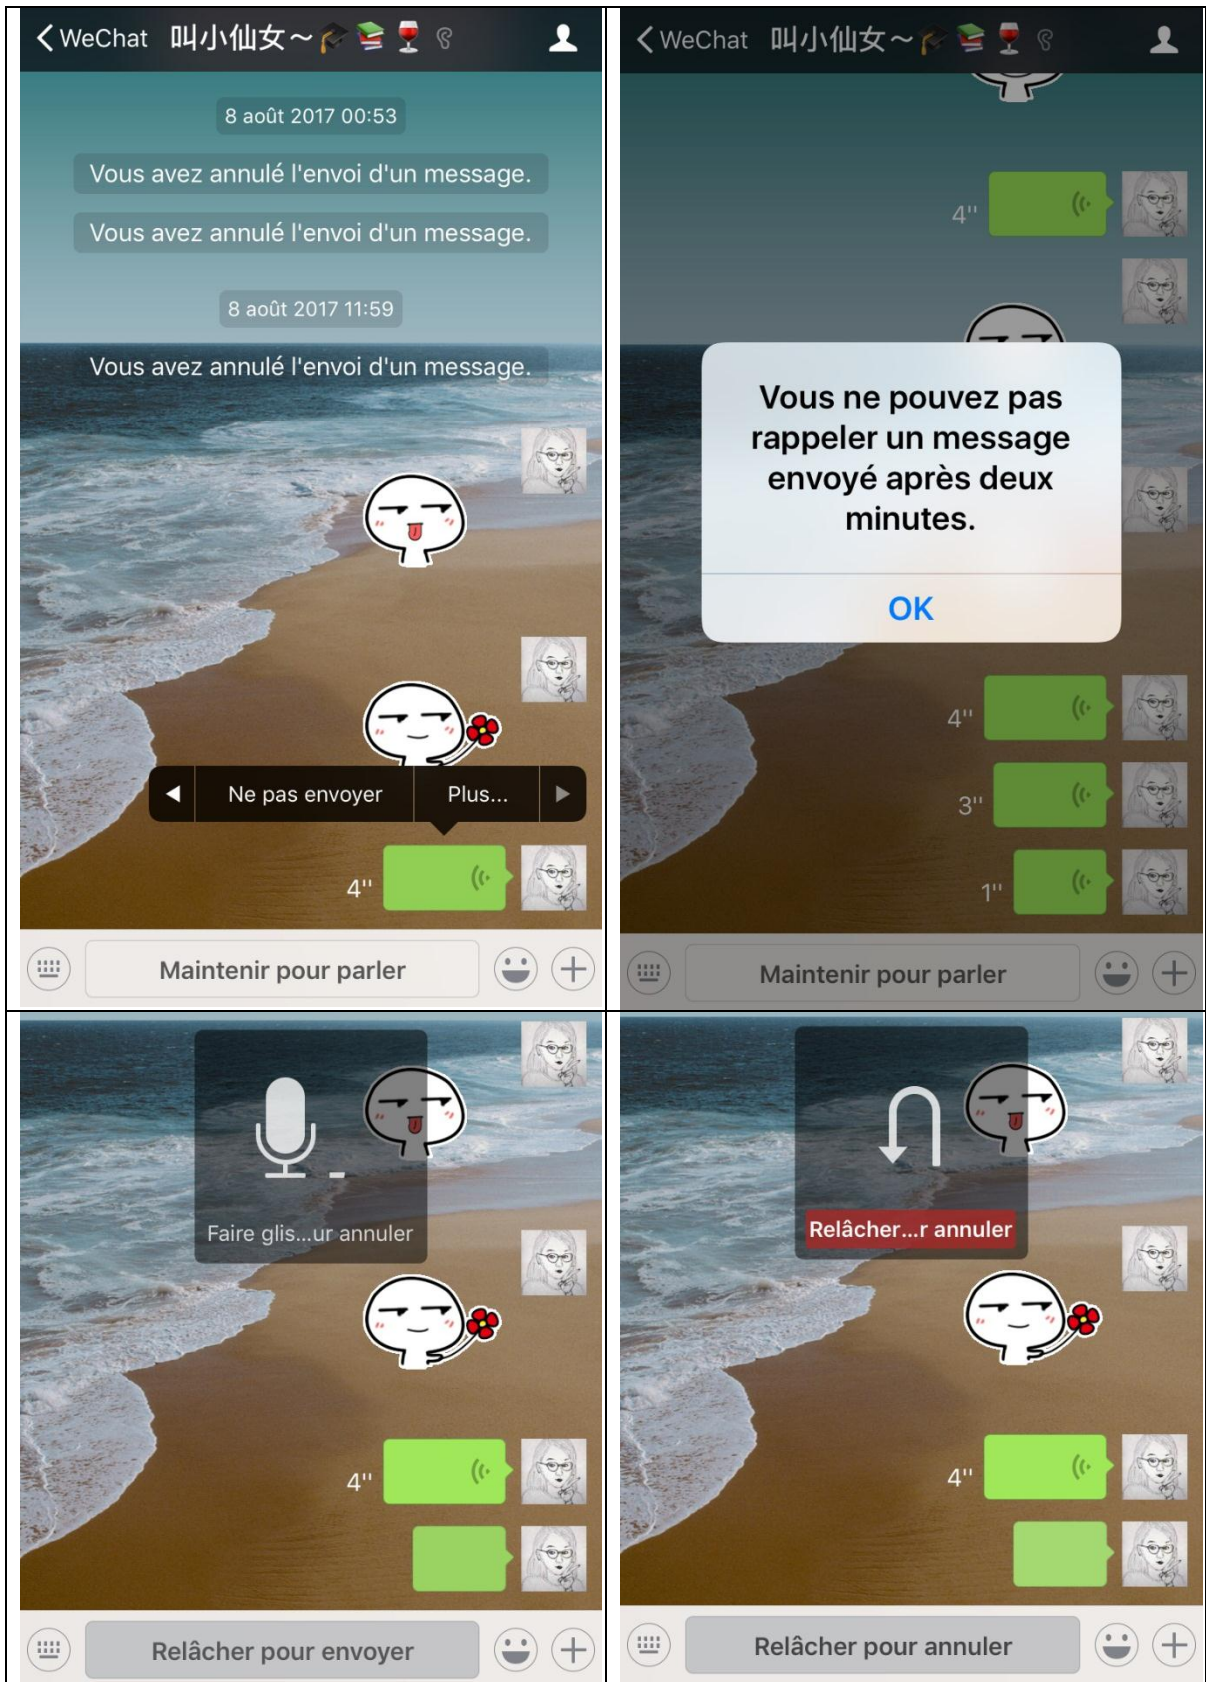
WeChat 叫小仙女~

8 août 2017 00:53

Vous avez annulé l'envoi d'un message.

Vous avez annulé l'envoi d'un message.

8 août 2017 11:59

Vous avez annulé l'envoi d'un message.

Ne pas envoyer

Plus...

4''

Maintenir pour parler

WeChat 叫小仙女~

4''

Vous ne pouvez pas rappeler un message envoyé après deux minutes.

OK

4''

3''

1''

Maintenir pour parler

Faire glis...ur annuler

4''

Relâcher pour envoyer

Relâcher...r annuler

4''

Relâcher pour annuler